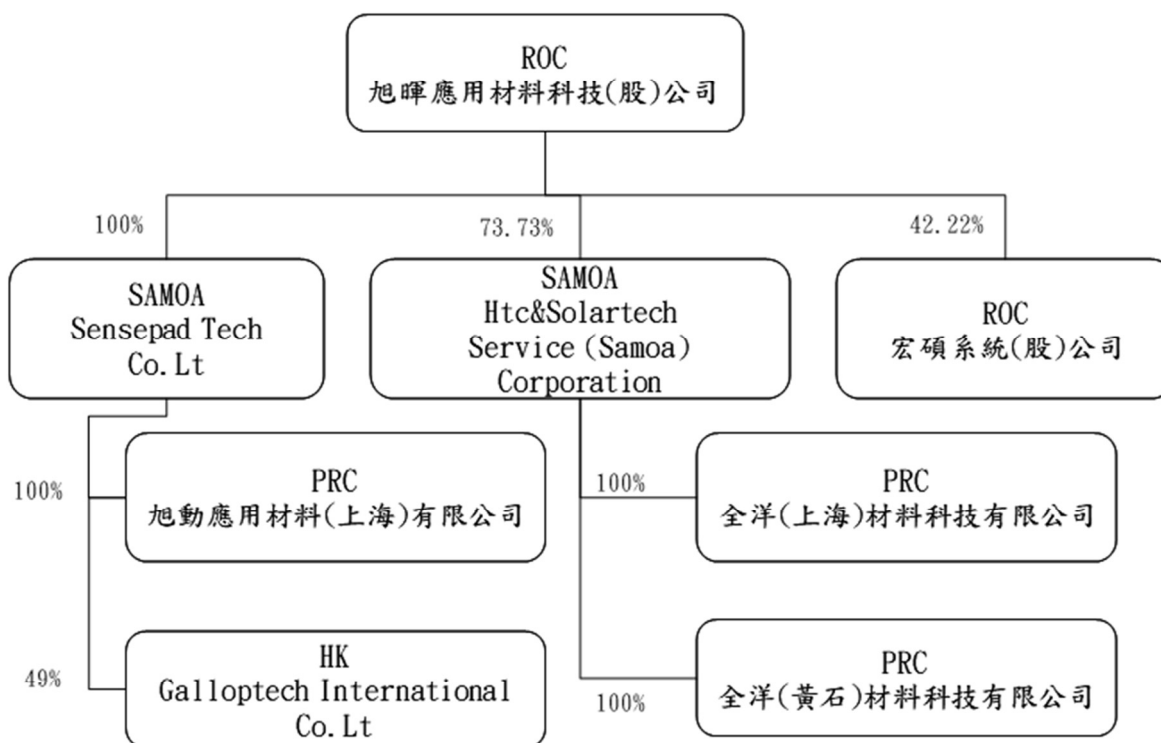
ROC
旭暉應用材料科技(股)公司

100%

73.73%

42.22%

SAMOA
Sensepad Tech
Co.Lt

SAMOA
Htc&Solartech
Service (Samoa)
Corporation

ROC
宏碩系統(股)公司

100%

PRC
旭動應用材料(上海)有限公司

100%

PRC
全洋(上海)材料科技有限公司

49%

HK
Galloptech International
Co.Lt

PRC
全洋(黃石)材料科技有限公司

100%